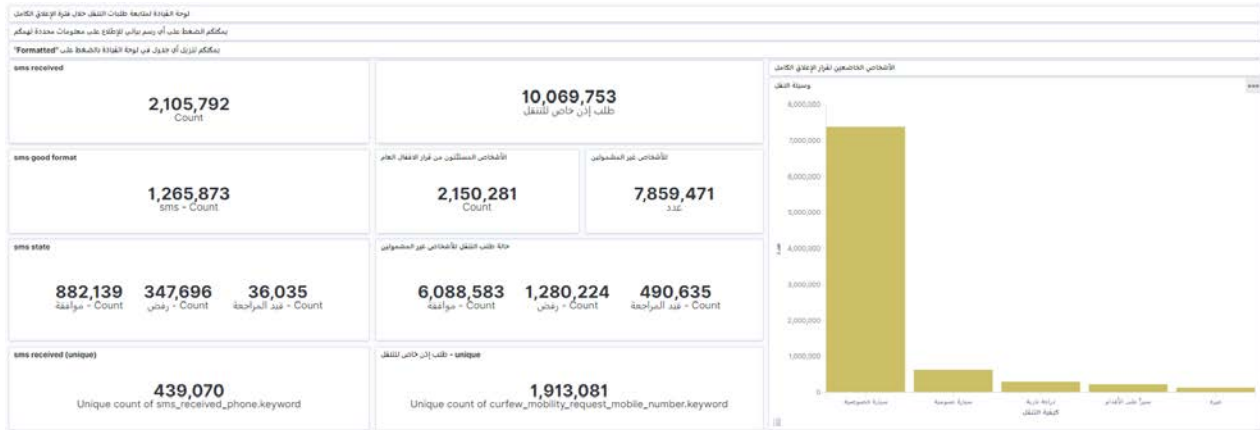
لوحة القيادة لمتابعة طلبات التنقل خلال فترة الإغلاق الكامل

يمكنكم الضغط على أي رسم بياني للإطلاع على معلومات محددة تهمكم

يمكنكم تنزيل أي جدول في لوحة القيادة بالضغط على "Formatted"

sms received

2,105,792
Count

10,069,753
طلب إذن خاص للتنقل

sms good format

1,265,873
sms - Count

الأشخاص المستثنون من قرار الاغلاق العام

2,150,281
Count

الأشخاص غير المشمولين

7,859,471
عدد

sms state

882,139
Count - موافقة

347,696
Count - رفض

36,035
Count - قيد المراجعة

حالة طلب التنقل للأشخاص غير المشمولين

6,088,583
Count - موافقة

1,280,224
Count - رفض

490,635
Count - قيد المراجعة

sms received (unique)

439,070
Unique count of sms_received_phone.keyword

unique - طلب إذن خاص للتنقل

1,913,081
Unique count of curfew_mobility_request_mobile_number.keyword

الأشخاص الخاضعين لقرار الإغلاق الكامل

وسيلة النقل

8,000,000
7,000,000
6,000,000
5,000,000
4,000,000
3,000,000
2,000,000
1,000,000
0

سيارة خصوصية
سيارة عمومية
دراجة نارية
سيراً على الأقدام
غيره

كيفية التنقل